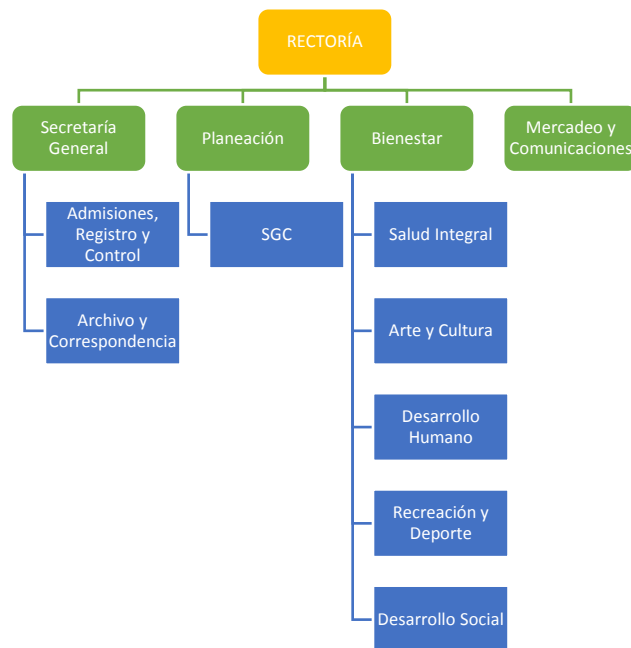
RECTORÍA

Secretaría General

Admisiones, Registro y Control

Archivo y Correspondencia

Planeación

SGC

Bienestar

Salud Integral

Arte y Cultura

Desarrollo Humano

Recreación y Deporte

Desarrollo Social

Mercadeo y Comunicaciones